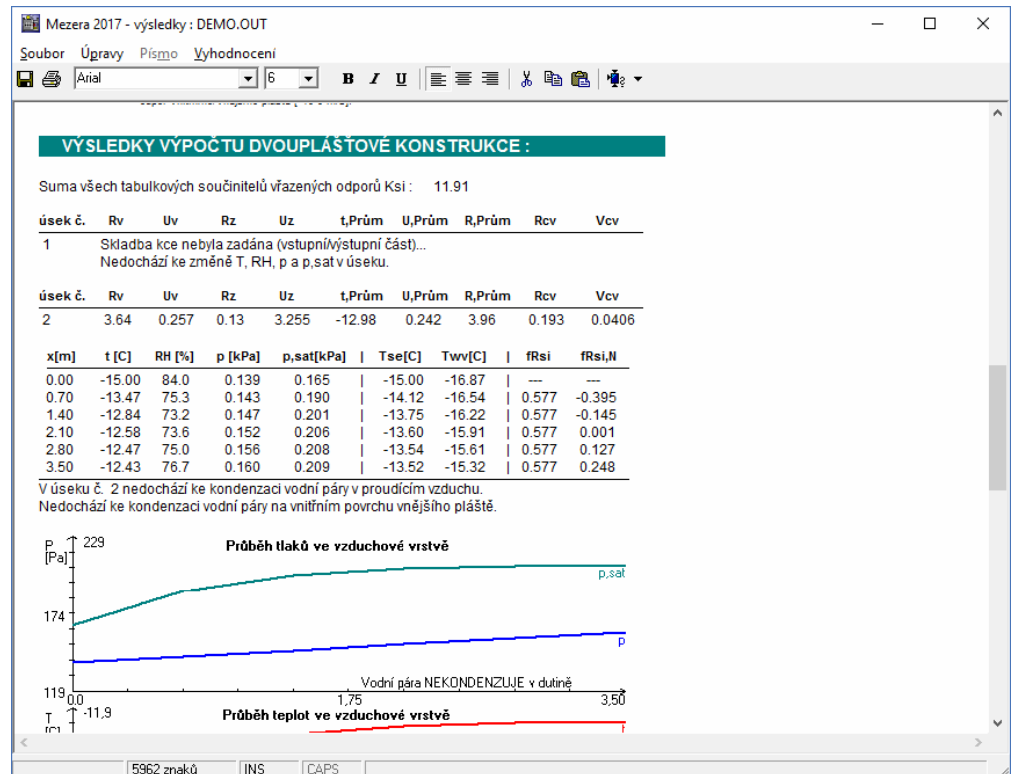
Mezera 2017 - výsledky : DEMO.OUT

Soubor Úpravy Písmo Vyhodnocení

Arial 6

B I U

VÝSLEDKY VÝPOČTU DVOUPLÁŠŤOVÉ KONSTRUKCE :

Suma všech tabulkových součinitelů vřazených odporů Ksi : 11.91

| úsek č. | Rv | Uv | Rz | Uz | t,Prům | U,Prům | R,Prům | Rcv | Vcv |
|---|---|---|---|---|---|---|---|---|---|
| 1 | Skladba kce nebyla zadána (vstupní/výstupní část)... Nedochází ke změně T, RH, p a p,sat v úseku. | | | | | | | | |

| úsek č. | Rv | Uv | Rz | Uz | t,Prům | U,Prům | R,Prům | Rcv | Vcv |
|---|---|---|---|---|---|---|---|---|---|
| 2 | 3.64 | 0.257 | 0.13 | 3.255 | -12.98 | 0.242 | 3.96 | 0.193 | 0.0406 |

| x[m] | t [C] | RH [%] | p [kPa] | p,sat[kPa] | Tse[C] | Twv[C] | fRsi | fRsi,N |
|---|---|---|---|---|---|---|---|---|
| 0.00 | -15.00 | 84.0 | 0.139 | 0.165 | -15.00 | -16.87 | --- | --- |
| 0.70 | -13.47 | 75.3 | 0.143 | 0.190 | -14.12 | -16.54 | 0.577 | -0.395 |
| 1.40 | -12.84 | 73.2 | 0.147 | 0.201 | -13.75 | -16.22 | 0.577 | -0.145 |
| 2.10 | -12.58 | 73.6 | 0.152 | 0.206 | -13.60 | -15.91 | 0.577 | 0.001 |
| 2.80 | -12.47 | 75.0 | 0.156 | 0.208 | -13.54 | -15.61 | 0.577 | 0.127 |
| 3.50 | -12.43 | 76.7 | 0.160 | 0.209 | -13.52 | -15.32 | 0.577 | 0.248 |

V úseku č. 2 nedochází ke kondenzaci vodní páry v proudícím vzduchu.
Nedochází ke kondenzaci vodní páry na vnitřním povrchu vnějšího pláště.

P [Pa] 229
Průběh tlaků ve vzduchové vrstvě
p,sat
174
p
Vodní pára NEKONDENZUJE v dutině
119 0,0 1,75 3,50
T [C] -11,9
Průběh teplot ve vzduchové vrstvě

5962 znaků INS CAPS